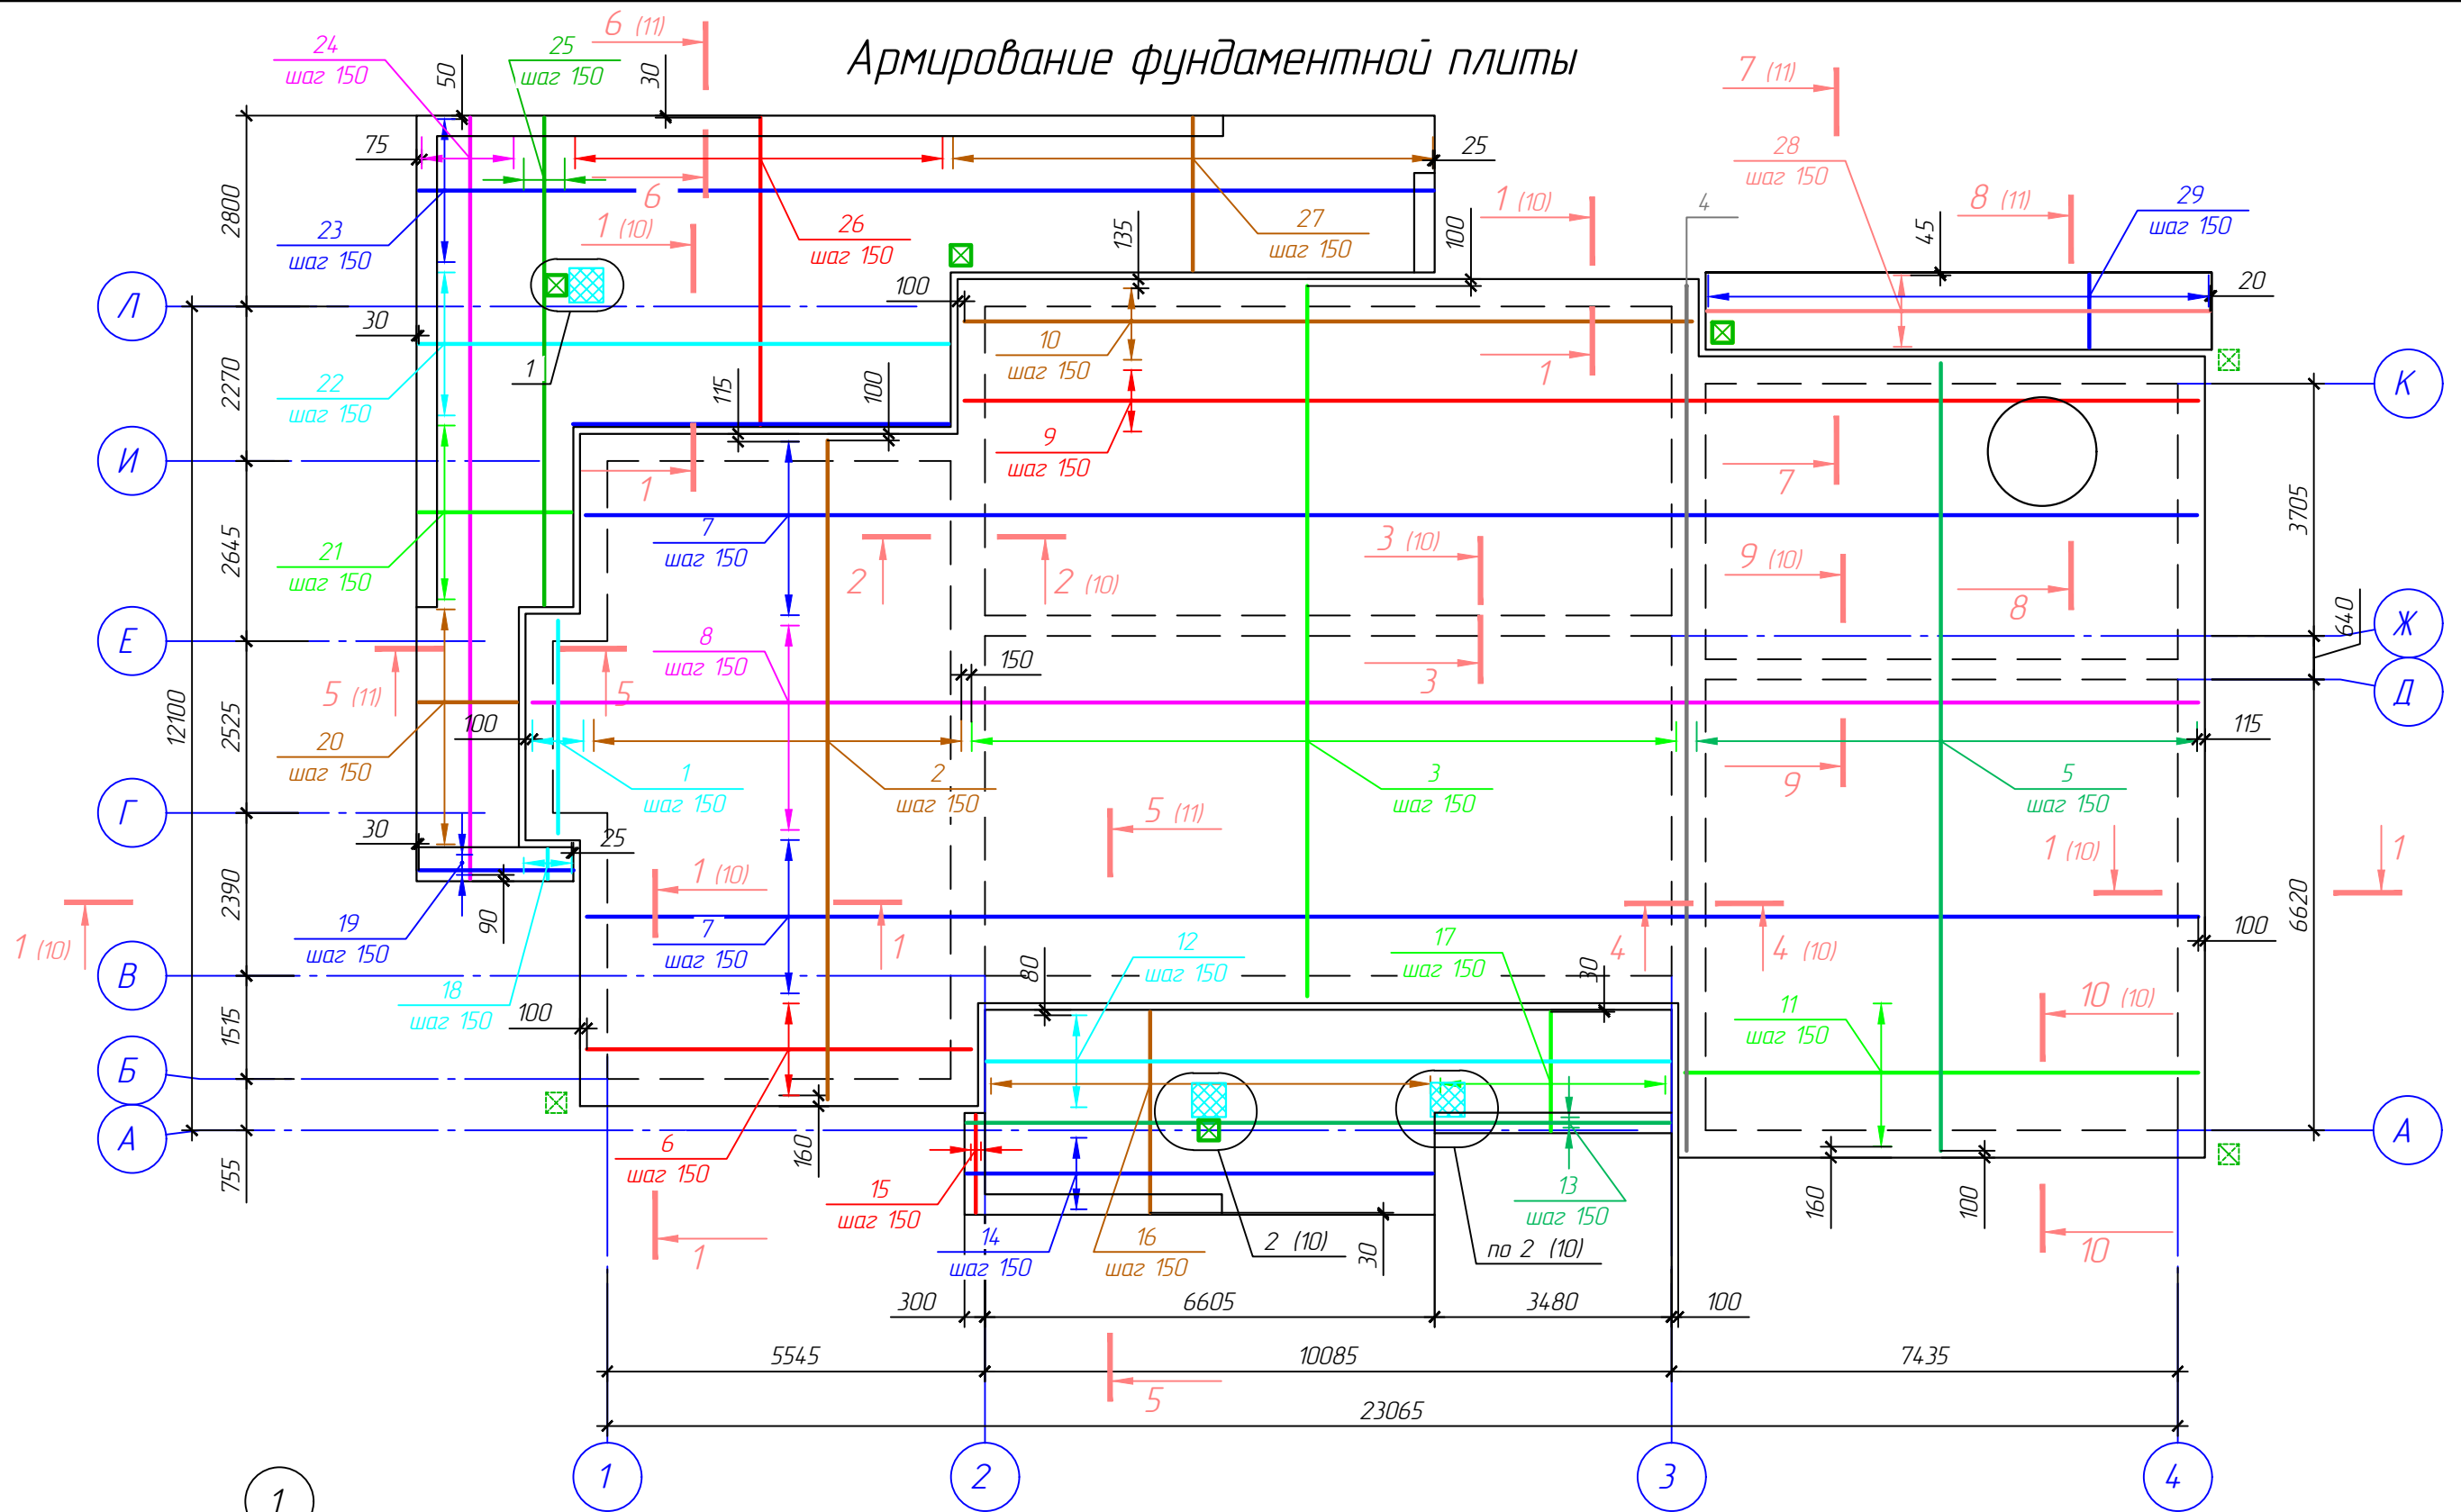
Армирование фундаментной плиты

24 шаг 150
25 шаг 150
6 (11)
50
30
75
25
6
2800
23 шаг 150
1 (10)
26 шаг 150
27 шаг 150
135
100
1 (10)
7 (11)
28 шаг 150
4
8 (11)
45
29 шаг 150
20
Л
30
1
100
10 шаг 150
1
2270
22 шаг 150
115
100
9 шаг 150
К
И
1
7
3705
7 шаг 150
2645
21 шаг 150
2
2 (10)
3 (10)
9 (10)
8
Е
8 шаг 150
3
640
Ж
Д
5 (11)
5
150
12100
2525
20 шаг 150
100
115
1 шаг 150
2 шаг 150
3 шаг 150
5 шаг 150
9
Г
30
25
5 (11)
1 (10)
1
2390
1 (10)
90
1 (10)
19 шаг 150
7 шаг 150
1
4
4 (10)
100
6620
В
18 шаг 150
80
12 шаг 150
17 шаг 150
30
11 шаг 150
10 (10)
1515
100
Б
А
А
6 шаг 150
160
15 шаг 150
14 шаг 150
16 шаг 150
2 (10)
30
по 2 (10)
13 шаг 150
160
100
755
1
10
300
6605
3480
100
5545
10085
7435
5
23065
1
2
3
4
1